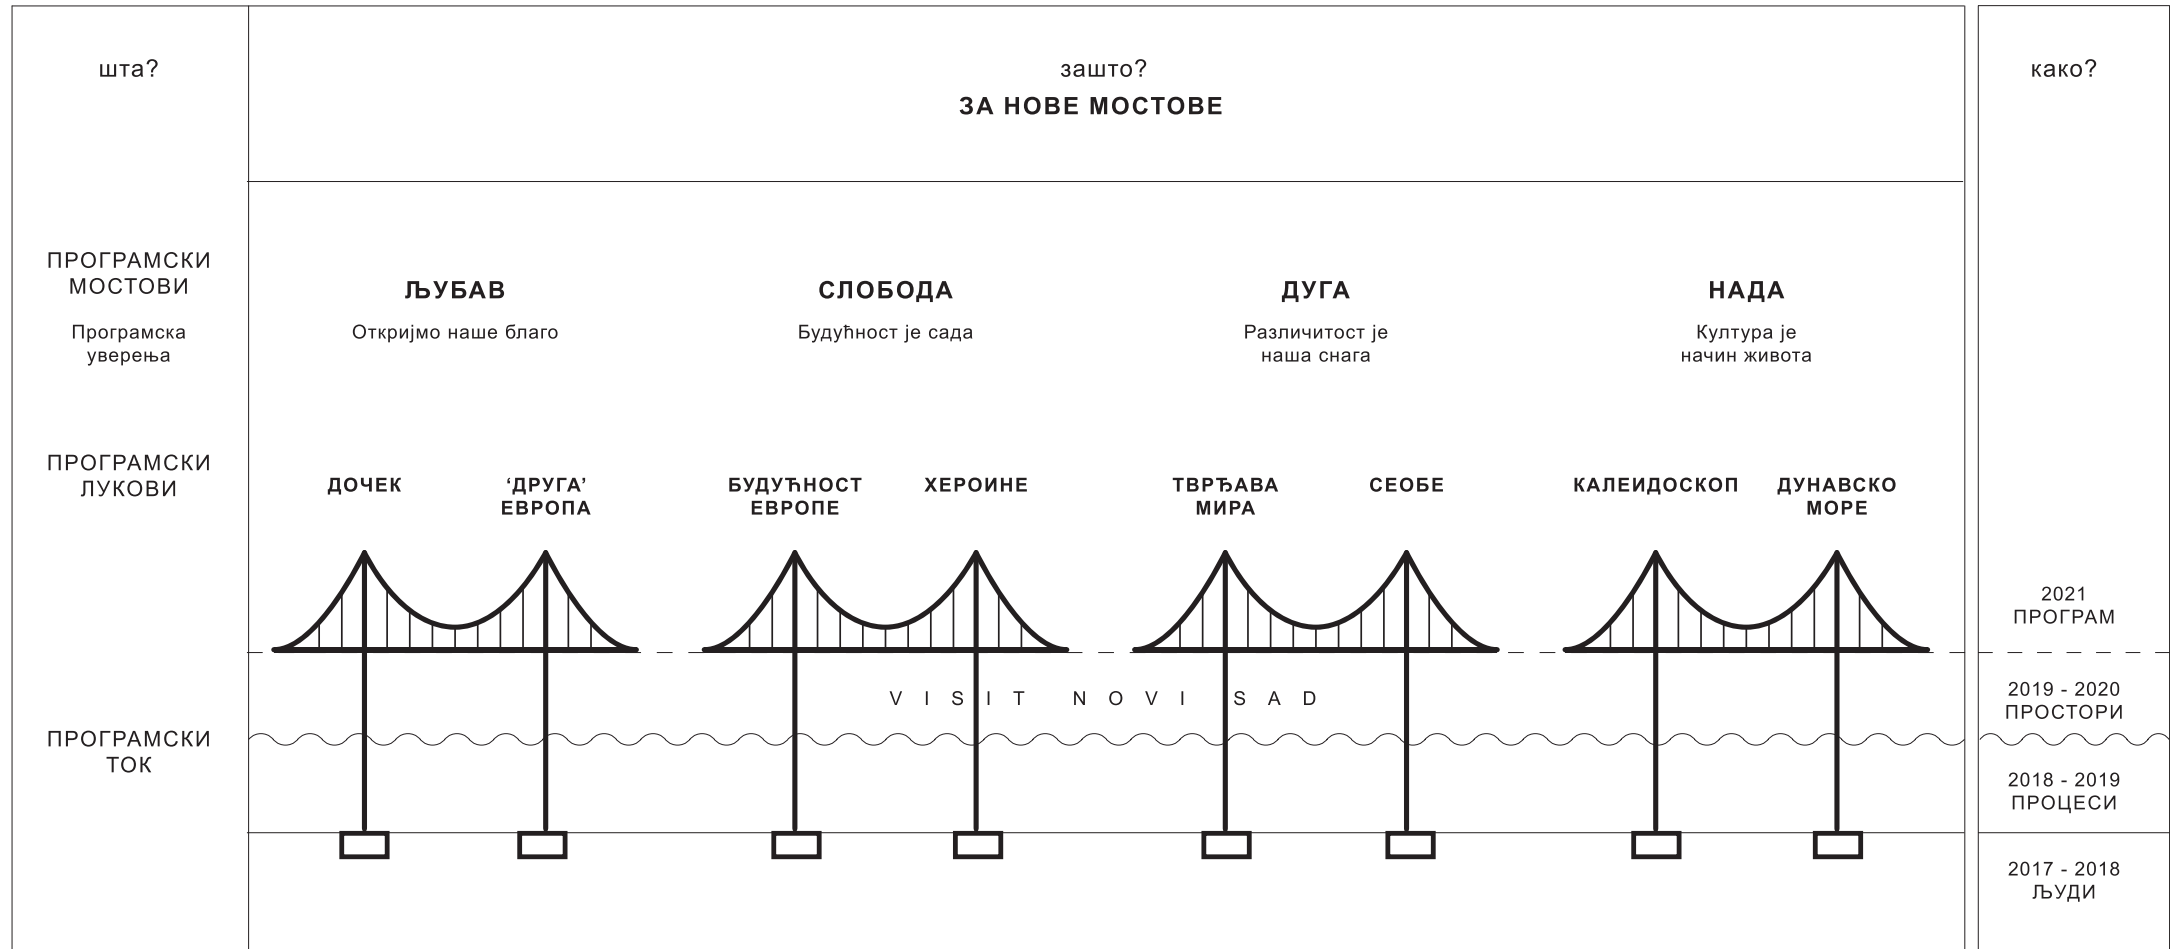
шта?

зашто?
ЗА НОВЕ МОСТОВЕ

како?

ПРОГРАМСКИ МОСТОВИ

Програмска уверења

ЉУБАВ
Откријмо наше благо

СЛОБОДА
Будућност је сада

ДУГА
Различитост је наша снага

НАДА
Култура је начин живота

ПРОГРАМСКИ ЛУКОВИ

ДОЧЕК

'ДРУГА' ЕВРОПА

БУДУЋНОСТ ЕВРОПЕ

ХЕРОИНЕ

ТВРЂАВА МИРА

СЕОБЕ

КАЛЕИДОСКОП

ДУНАВСКО МОРЕ

2021
ПРОГРАМ

V I S I T N O V I S A D

2019 - 2020
ПРОСТОРИ

ПРОГРАМСКИ ТОК

2018 - 2019
ПРОЦЕСИ

2017 - 2018
ЉУДИ